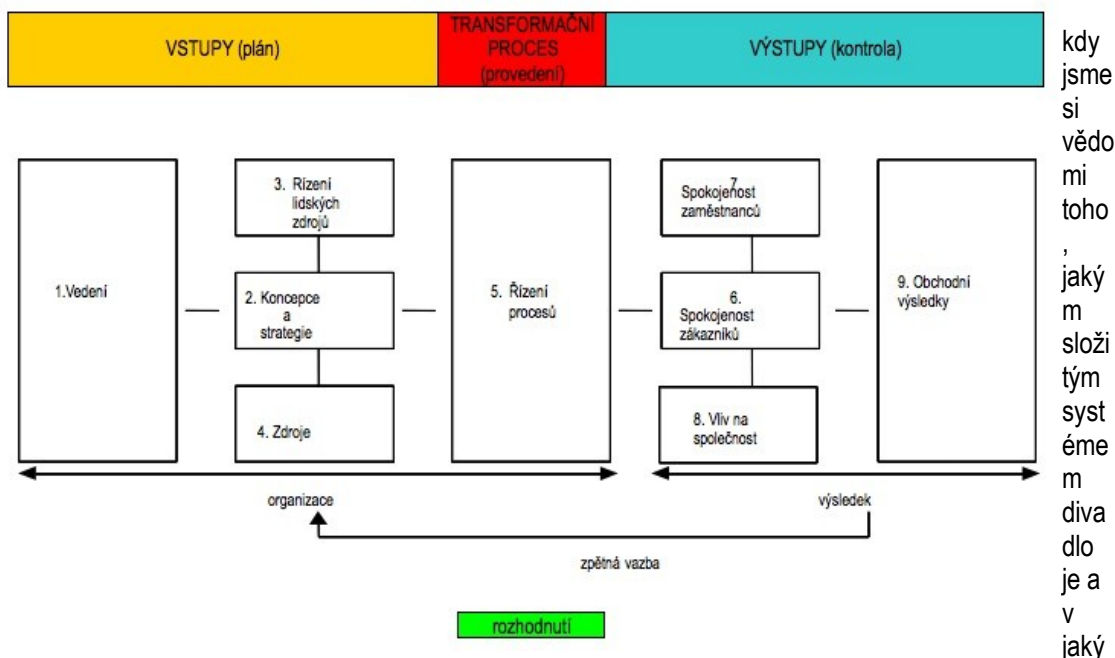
VSTUPY (plán)

TRANSFORMAČNÍ PROCES (provedení)

VÝSTUPY (kontrola)

1.Vedení

3. Rízení lidských zdrojů

2. Koncepce a strategie

4. Zdroje

5. Řízení procesů

7 Spokojenost zaměstnanců

6. Spokojenost zákazníků

8. Vliv na společnost

9. Obchodní výsledky

organizace

výsledek

zpětná vazba

rozhodnutí

kdy jsme si vědomi toho, jakým složitým systémem divadlo je a v jaký